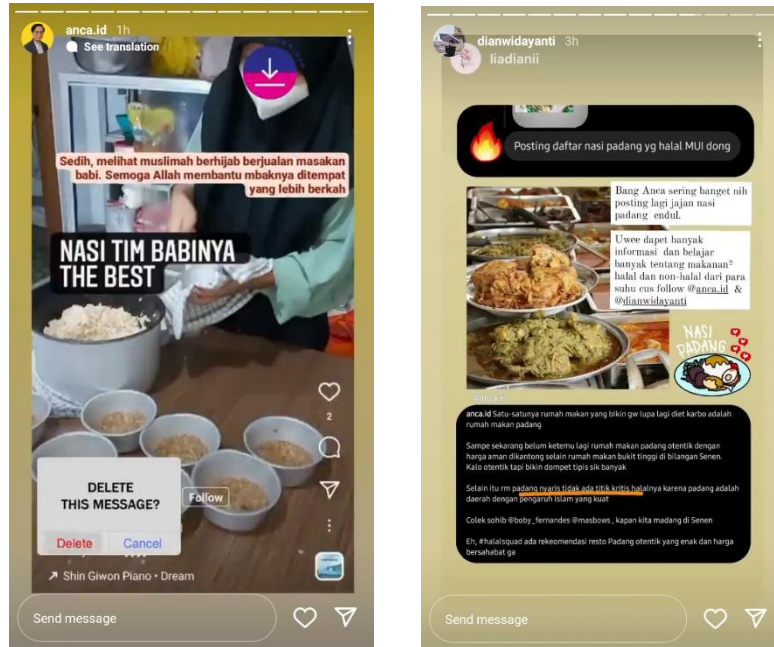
anca.id 1h
See translation

Sedih, melihat muslimah berhijab berjualan masakan babi. Semoga Allah membantu mbaknya ditempat yang lebih berkah

NASI TIM BABINYA THE BEST

DELETE THIS MESSAGE?
Delete Cancel
Follow
2
Shin Giwon Piano • Dream
Send message

dianwidayanti 3h
liadianii

Posting daftar nasi padang yg halal MUI dong

Bang Anca sering banget nih posting lagi jajan nasi padang endul.

Uwee dapet banyak informasi dan belajar banyak tentang makanan² halal dan non-halal dari para suhu cus follow @anca.id & @dianwidayanti

NASI PADANG

anca.id Satu-satunya rumah makan yang bikin gw lupa lagi diet karbo adalah rumah makan padang

Sampe sekarang belum ketemu lagi rumah makan padang otentik dengan harga aman dikantong selain rumah makan bukit tinggi di bilangan Senen. Kalo otentik tapi bikin dompet tipis sik banyak

Selain itu rm padang nyaris tidak ada titik kritis halalnya karena padang adalah daerah dengan pengaruh islam yang kuat

Colek sohib @boby_fernandes @masbows , kapan kita madang di Senen

Eh, #halalsquad ada rekoemendasi resto Padang otentik yang enak dan harga bersahabat ga

Send message